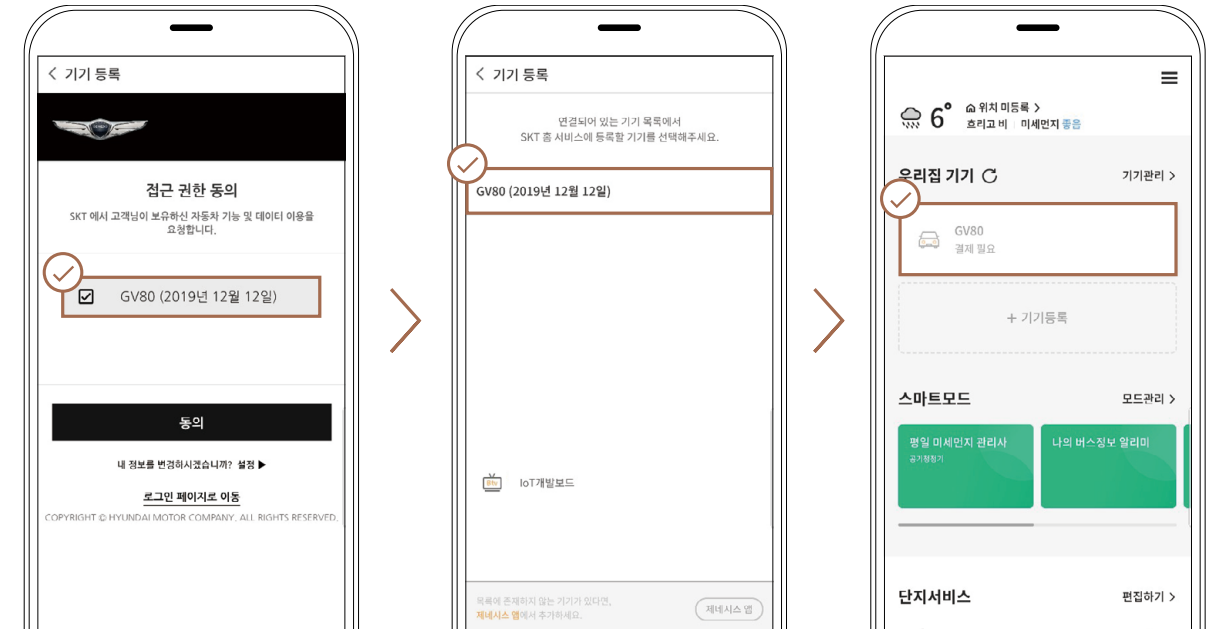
< 기기 등록

접근 권한 동의

SKT 에서 고객님이 보유하신 자동차 기능 및 데이터 이용을 요청합니다.

GV80 (2019년 12월 12일)

동의

내 정보를 변경하시겠습니까? 설정 ▶

로그인 페이지로 이동

COPYRIGHT © HYUNDAI MOTOR COMPANY. ALL RIGHTS RESERVED.

< 기기 등록

연결되어 있는 기기 목록에서 SKT 홈 서비스에 등록할 기기를 선택해주세요.

GV80 (2019년 12월 12일)

IoT개발보드

목록에 존재하지 않는 기기가 있다면, 제네시스 앱에서 추가하세요.

제네시스 앱

6°

위치 미등록 >

흐리고 비 | 미세먼지 좋음

우리집 기기

기기관리 >

GV80

결제 필요

+ 기기등록

스마트모드

모드관리 >

평일 미세먼지 관리사

공기청정기

나의 버스정보 알리미

단지서비스

편집하기 >